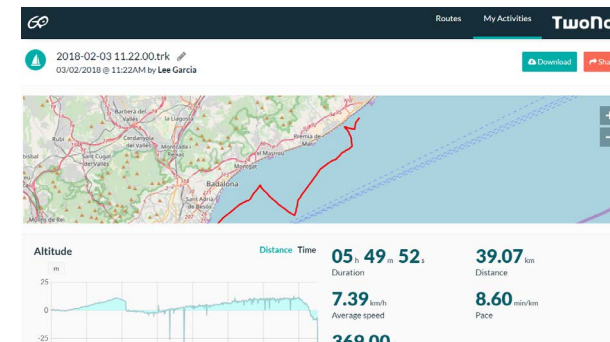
Routes My Activities TwoNa

2018-02-03 11.22.00.trk
03/02/2018 @ 11:22AM by Lee Garcia

Download Sha

Barberà del Vallès
La Llagosta
Rubí
Cerdanyola del Vallès
Montcada i Reixac
Sant Cugat del Vallès
Premià de Mar
El Masnou
Montgat
Badalona
Sant Adrià de Besòs
Molins de Rei

+
−

Altitude
Distance Time
m
25
0
-25

05 h 49 m 52 s
Duration

39.07 km
Distance

7.39 km/h
Average speed

8.60 min/km
Pace

369.00